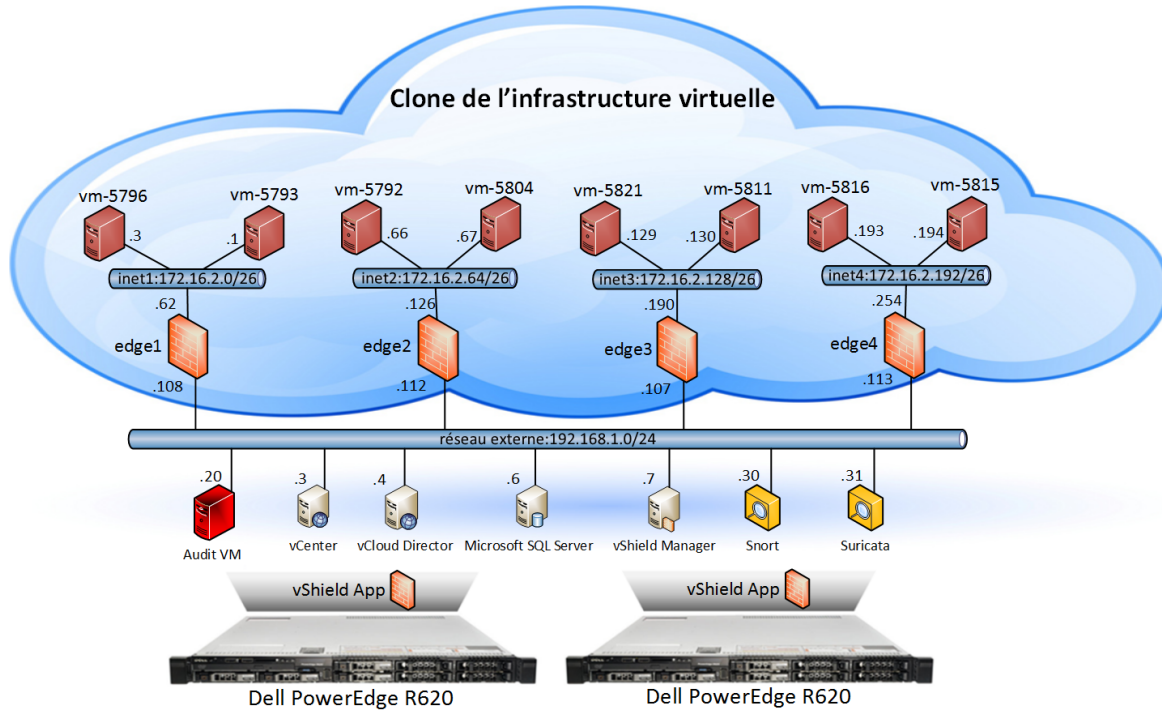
Clone de l'infrastructure virtuelle

vm-5796
.3
vm-5793
.1
inet1:172.16.2.0/26
.62
edge1
.108

vm-5792
.66
vm-5804
.67
inet2:172.16.2.64/26
.126
edge2
.112

vm-5821
.129
vm-5811
.130
inet3:172.16.2.128/26
.190
edge3
.107

vm-5816
.193
vm-5815
.194
inet4:172.16.2.192/26
.254
edge4
.113

réseau externe:192.168.1.0/24

.20
Audit VM
.3
vCenter
.4
vCloud Director
.6
Microsoft SQL Server
.7
vShield Manager
.30
Snort
.31
Suricata

vShield App
vShield App

Dell PowerEdge R620
Dell PowerEdge R620